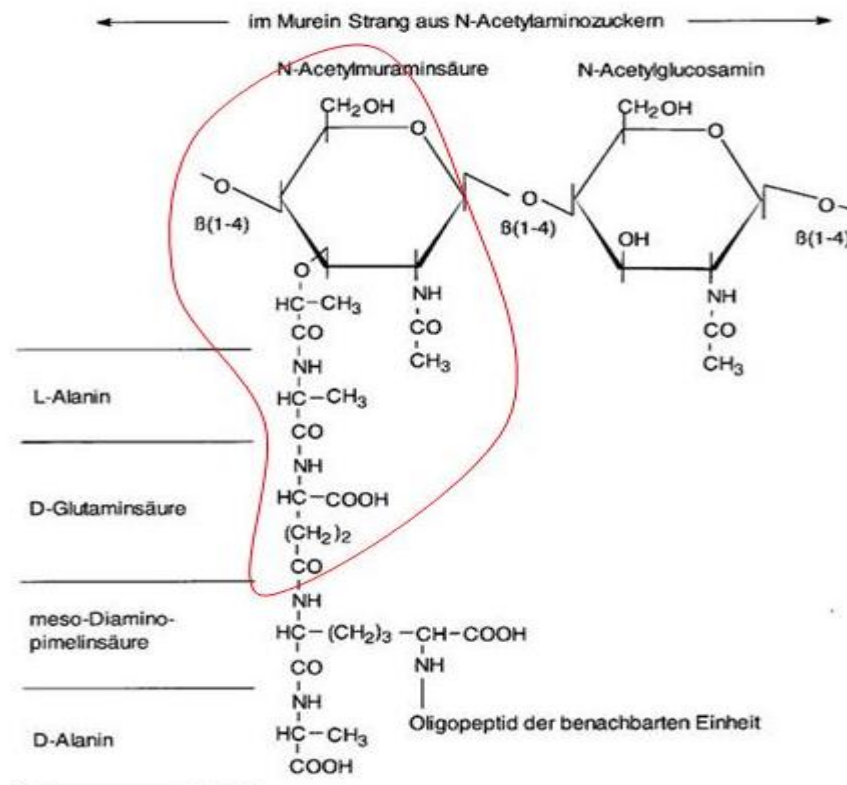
im Murein Strang aus N-Acetylaminozuckern

N-Acetylmuraminsäure

N-Acetylglucosamin

$CH_2OH$

O

$CH_2OH$

O

O

ß(1-4)

O

ß(1-4)

OH

O

ß(1-4)

O

$HC-CH_3$

CO

NH

CO

$CH_3$

NH

CO

$CH_3$

L-Alanin

NH

$HC-CH_3$

CO

D-Glutaminsäure

NH

$HC-COOH$

$(CH_2)_2$

CO

meso-Diaminopimelinsäure

NH

$HC-(CH_2)_3-CH-COOH$

CO

NH

D-Alanin

NH

$HC-CH_3$

COOH

Oligopeptid der benachbarten Einheit